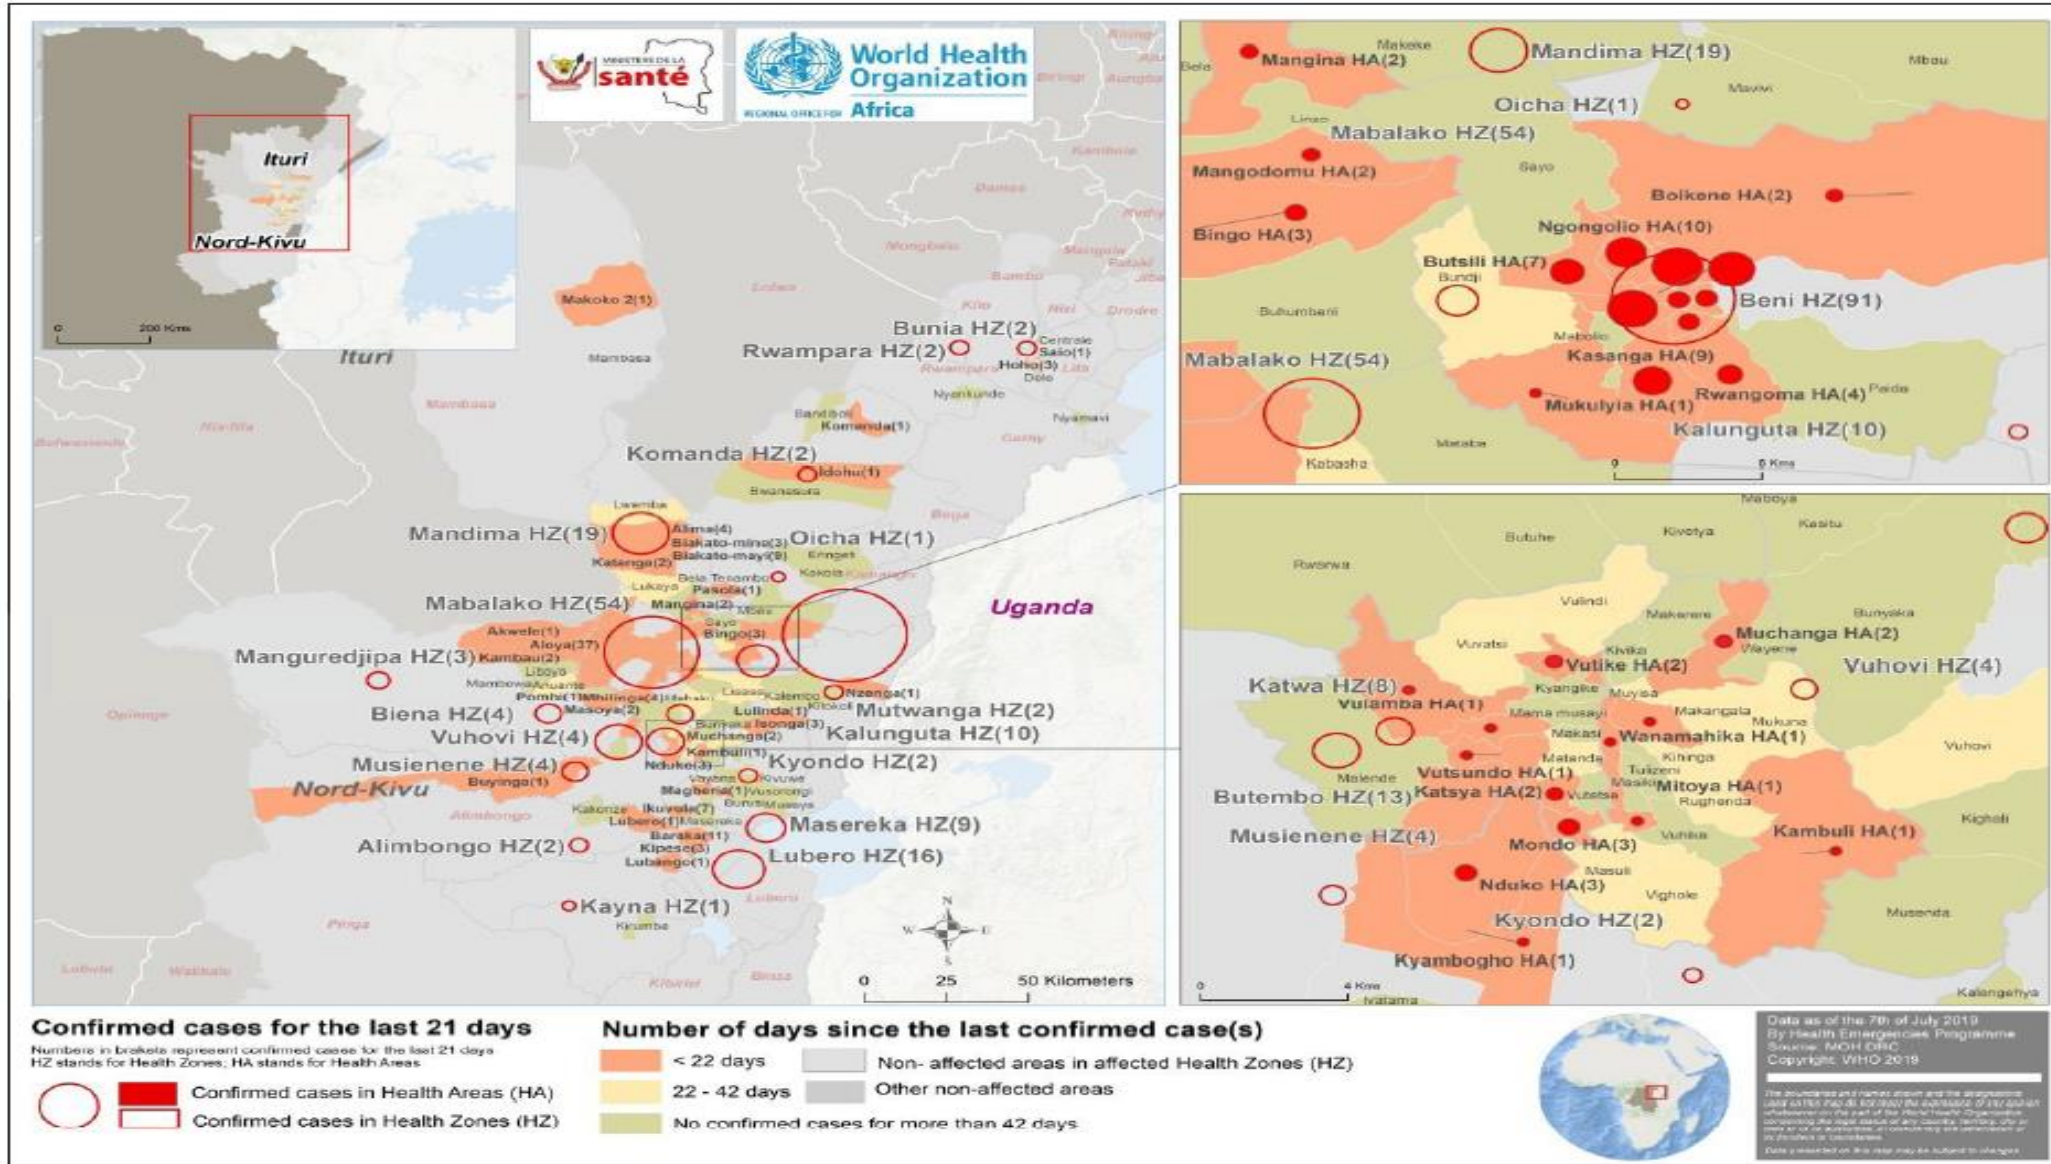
MINISTERE DE LA santé

World Health Organization
REGIONAL OFFICE FOR Africa

Ituri
Nord-Kivu
0 200 Kms

Makoko 2(1)
Bunia HZ(2)
Rwampara HZ(2)
Centrale
Saio(1)
Hoho(3)
Dele
Ituri
Mambasa
Nyankunde
Bandiboli
Komanda(1)
Komanda HZ(2)
Idohu(1)
Bwanasura
Mandima HZ(19)
Lwemba
Alima(4)
Biakato-mine(3)
Biakato-mayi(9)
Oicha HZ(1)
Katanga(2)
Eringeti
Kokola
Bela Tenambo
Pasisi(1)
Mabalako HZ(54)
Mangina(2)
Mbau
Sayo
Bingo(3)
Uganda
Akwele(1)
Aloya(37)
Manguredjipa HZ(3)
Kambau(2)
Libiyo
Mambowa
Pombi(1)
Mihilinga(4)
Masoya(2)
Lisasa
Kalembo
Nzenga(1)
Lulinda(1)
Kitokoli
Biena HZ(4)
Mutwanga HZ(2)
Isonga(3)
Vuhovi HZ(4)
Muchanga(2)
Kambuli(1)
Kalunguta HZ(10)
Musienene HZ(4)
Nduko(3)
Kyondo HZ(2)
Nord-Kivu
Buyinga(1)
Magheria(1)
Kakonze
Ikuvula(7)
Lubero(1)
Masereka HZ(9)
Baraka(1)
Kipese(3)
Alimbongo HZ(2)
Lubango(1)
Lubero HZ(16)
Kayna HZ(1)
Kirumba
0 25 50 Kilometers

Makeke
Mangina HA(2)
Mandima HZ(19)
Mbau
Bela
Mavivi
Oicha HZ(1)
Mabalako HZ(54)
Sayo
Mangodomu HA(2)
Boikene HA(2)
Bingo HA(3)
Ngongolio HA(10)
Butsili HA(7)
Bundji
Beni HZ(91)
Butumbeni
Mabolio
Mabalako HZ(54)
Kasanga HA(9)
Rwangoma HA(4)
Paida
Mukulyia HA(1)
Kalunguta HZ(10)
Kabasha
0 6 Kms

Maboya
Kasitu
Butuhe
Kivetya
Rwenwa
Vulindi
Bunyaka
Makerere
Muchanga HA(2)
Vuvatsi
Vulike HA(2)
Vuhovi HZ(4)
Katwa HZ(8)
Kyangike
Muyisa
Vulamba HA(1)
Mama musayi
Makangala
Makasi
Wanamahika HA(1)
Kihinga
Vuhovi
Matanda
Vutsundo HA(1)
Tulizeni
Malende
Butembo HZ(13)
Katsya HA(2)
Mitoya HA(1)
Rughenda
Musienene HZ(4)
Kighali
Kambuli HA(1)
Mondo HA(3)
Vuhika
Nduko HA(3)
Masuli
Vighole
Musenda
Kyondo HZ(2)
Kyambogho HA(1)
0 4 Kms
Kalengehya

Confirmed cases for the last 21 days
Numbers in brakets represent confirmed cases for the last 21 days
HZ stands for Health Zones; HA stands for Health Areas
Confirmed cases in Health Areas (HA)
Confirmed cases in Health Zones (HZ)

Number of days since the last confirmed case(s)
< 22 days
22 - 42 days
No confirmed cases for more than 42 days
Non- affected areas in affected Health Zones (HZ)
Other non-affected areas

Data as of the 7th of July 2019
By Health Emergencies Programme
Source: MOH DRC
Copyright: WHO 2019
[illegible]